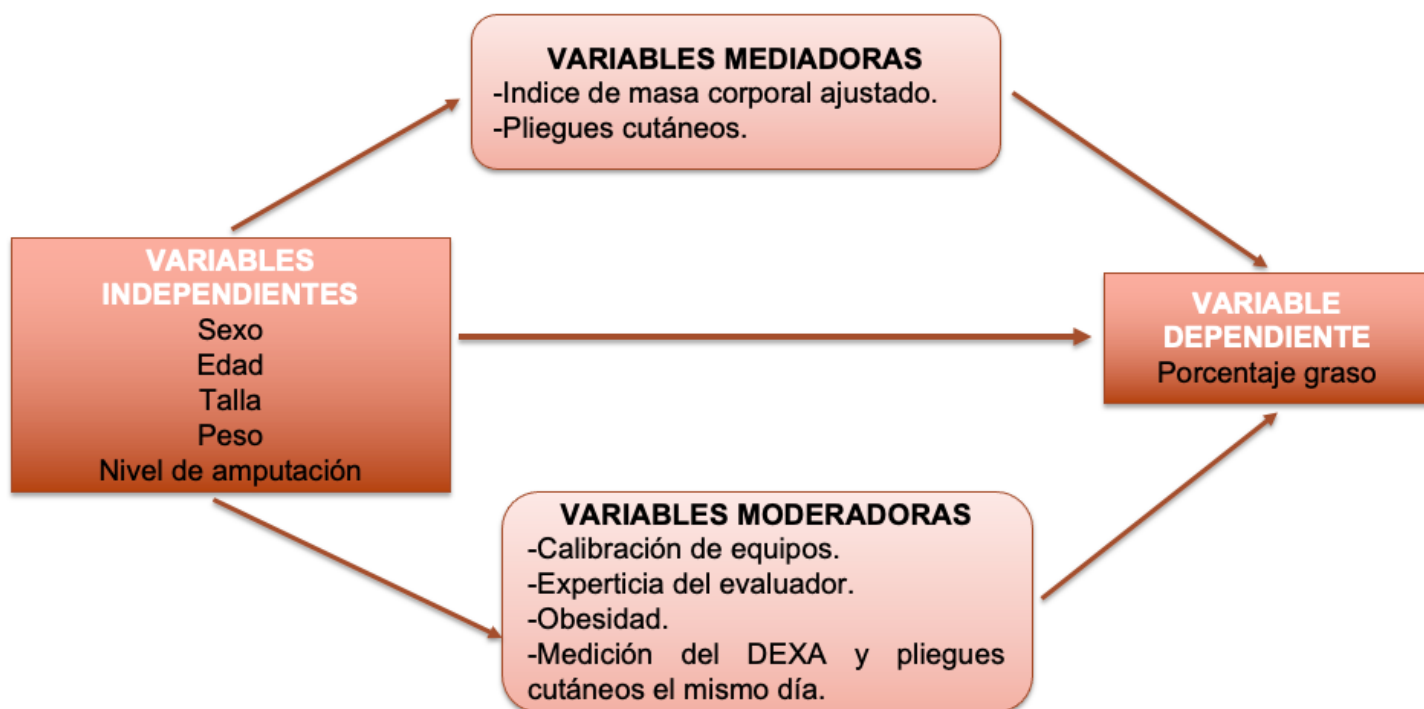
VARIABLES MEDIADORAS
-Indice de masa corporal ajustado.
-Pliegues cutáneos.

VARIABLES INDEPENDIENTES
Sexo
Edad
Talla
Peso
Nivel de amputación

VARIABLE DEPENDIENTE
Porcentaje graso

VARIABLES MODERADORAS
-Calibración de equipos.
-Experticia del evaluador.
-Obesidad.
-Medición del DEXA y pliegues cutáneos el mismo día.